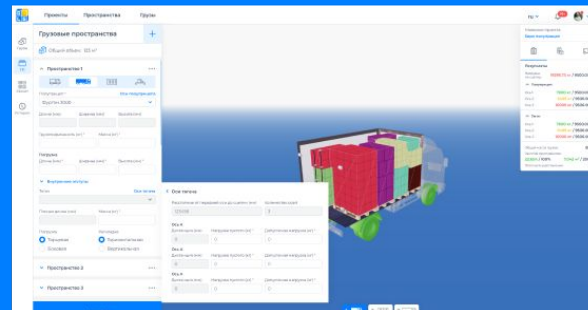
Проекты Пространства Грузы

Грузы

ТС

Проект

История

Грузовые пространства

Общий объем: 103 м³

Пространство 1

Полуприцеп * Мои полуприцепы

Фургон 20DC

Длина (мм) Ширина (мм) Высота (мм)

Грузоподъемность (кг) * Масса (кг) *

Погрузка

Длина (мм) * Ширина (мм) * Высота (мм) *

Внутренние вступы

Типы Все типы

Полная длина (мм) Масса (кг)

Погрузка Нагрузка

Торцевая Равномерная

Боковая

Пространство 2

Пространство 3

Оси тягача

Оси

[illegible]

Результаты

Погрузочные

Тяги

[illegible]